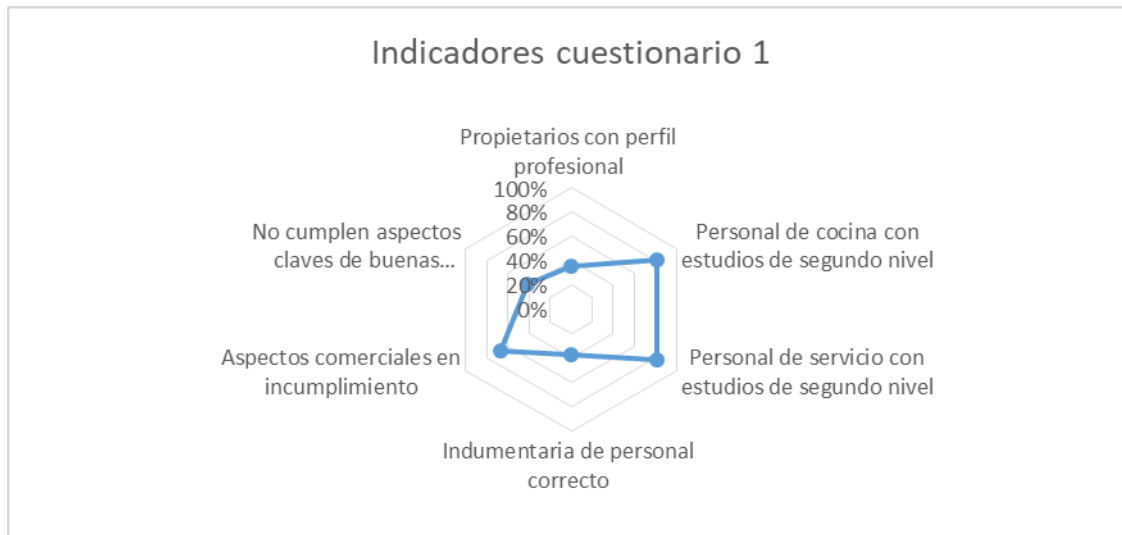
Indicadores cuestionario 1

Propietarios con perfil profesional

100%
80%
60%
40%
20%
0%

Personal de cocina con estudios de segundo nivel

Personal de servicio con estudios de segundo nivel

Indumentaria de personal correcto

Aspectos comerciales en incumplimiento

No cumplen aspectos claves de buenas...